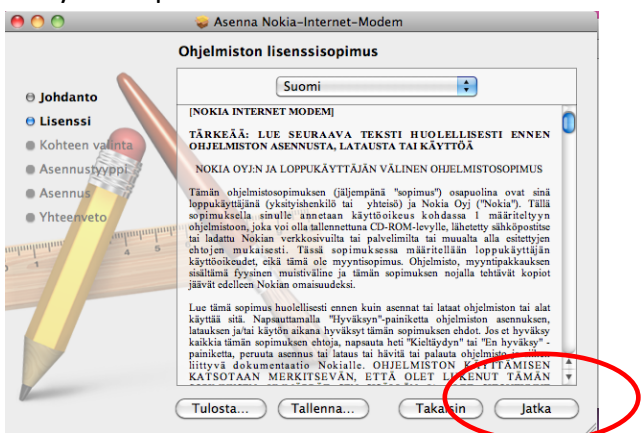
Asenna Nokia-Internet-Modem

Ohjelmiston lisenssisopimus

Johdanto
Lisenssi
Kohteen valinta
Asennustyyppi
Asennus
Yhteenveto

Suomi

[NOKIA INTERNET MODEM]

TÄRKEÄÄ: LUE SEURAAVA TEKSTI HUOLELLISESTI ENNEN OHJELMISTON ASENNUSTA, LATAUSTA TAI KÄYTTÖÄ

NOKIA OYJ:N JA LOPPUKÄYTTÄJÄN VÄLINEN OHJELMISTOSOPIMUS

Tämän ohjelmistosopimuksen (jäljempänä "sopimus") osapuolina ovat sinä loppukäyttäjänä (yksityishenkilö tai yhteisö) ja Nokia Oyj ("Nokia"). Tällä sopimuksella sinulle annetaan käyttöoikeus kohdassa 1 määriteltyyn ohjelmistoon, joka voi olla tallennettuna CD-ROM-levylle, lähetetty sähköpostitse tai ladattu Nokian verkkosivuilta tai palvelimilta tai muualta alla esitettyjen ehtojen mukaisesti. Tässä sopimuksessa määritellään loppukäyttäjän käyttöoikeudet, eikä tämä ole myyntisopimus. Ohjelmisto, myyntipakkauksen sisältämä fyysinen muistiväline ja tämän sopimuksen nojalla tehtävät kopiot jäävät edelleen Nokian omaisuudeksi.

Lue tämä sopimus huolellisesti ennen kuin asennat tai lataat ohjelmiston tai alat käyttää sitä. Napsauttamalla "Hyväksyn"-painiketta ohjelmiston asennuksen, latauksen ja/tai käytön aikana hyväksyt tämän sopimuksen ehdot. Jos et hyväksy kaikkia tämän sopimuksen ehtoja, napsauta heti "Kieltäydyn" tai "En hyväksy" -painiketta, peruuta asennus tai lataus tai hävitä tai palauta ohjelmisto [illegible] liittyvä dokumentaatio Nokialle. OHJELMISTON KÄYTTÄMISEN KATSOTAAN MERKITSEVÄN, ETTÄ OLET LUKENUT TÄMÄN

Tulosta...
Tallenna...
Takaisin
Jatka